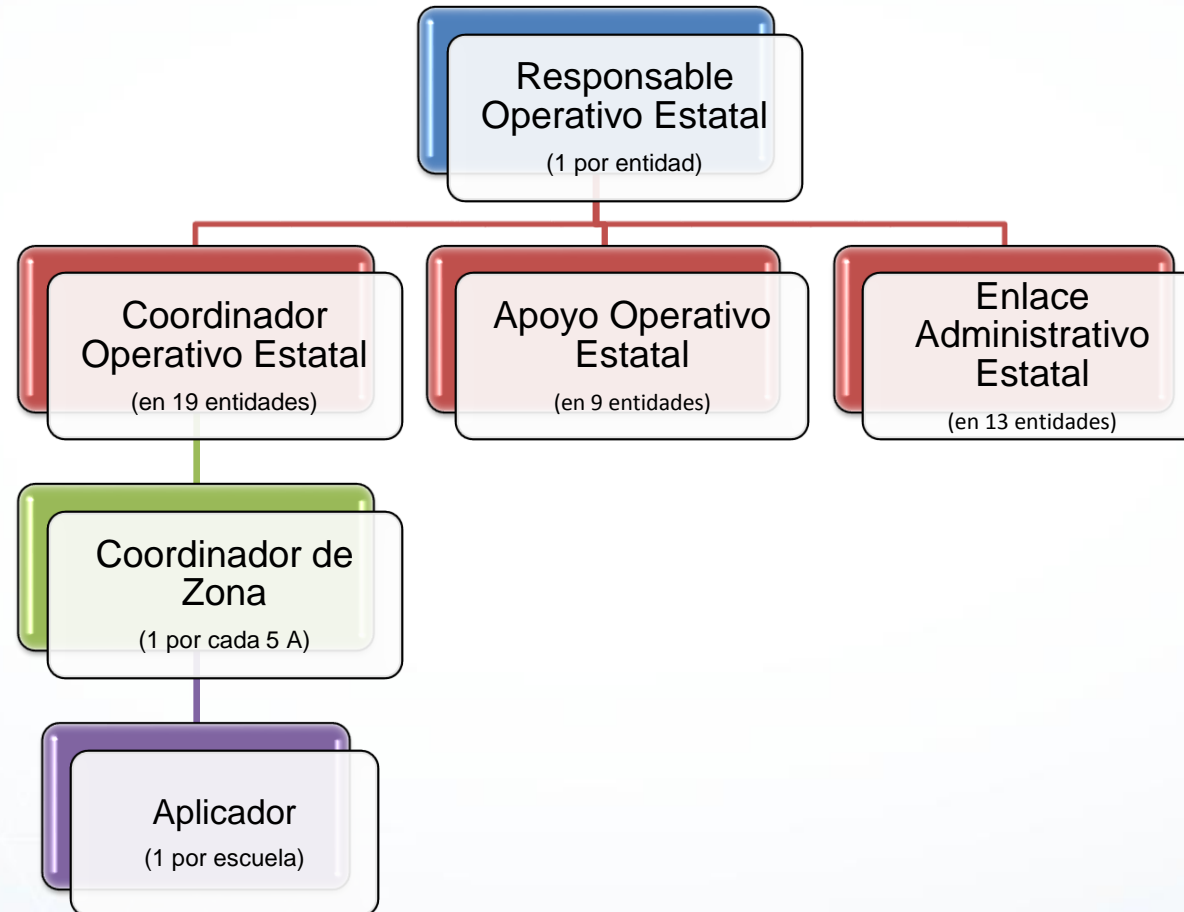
Responsable Operativo Estatal
(1 por entidad)

Coordinador Operativo Estatal
(en 19 entidades)

Apoyo Operativo Estatal
(en 9 entidades)

Enlace Administrativo Estatal
(en 13 entidades)

Coordinador de Zona
(1 por cada 5 A)

Aplicador
(1 por escuela)